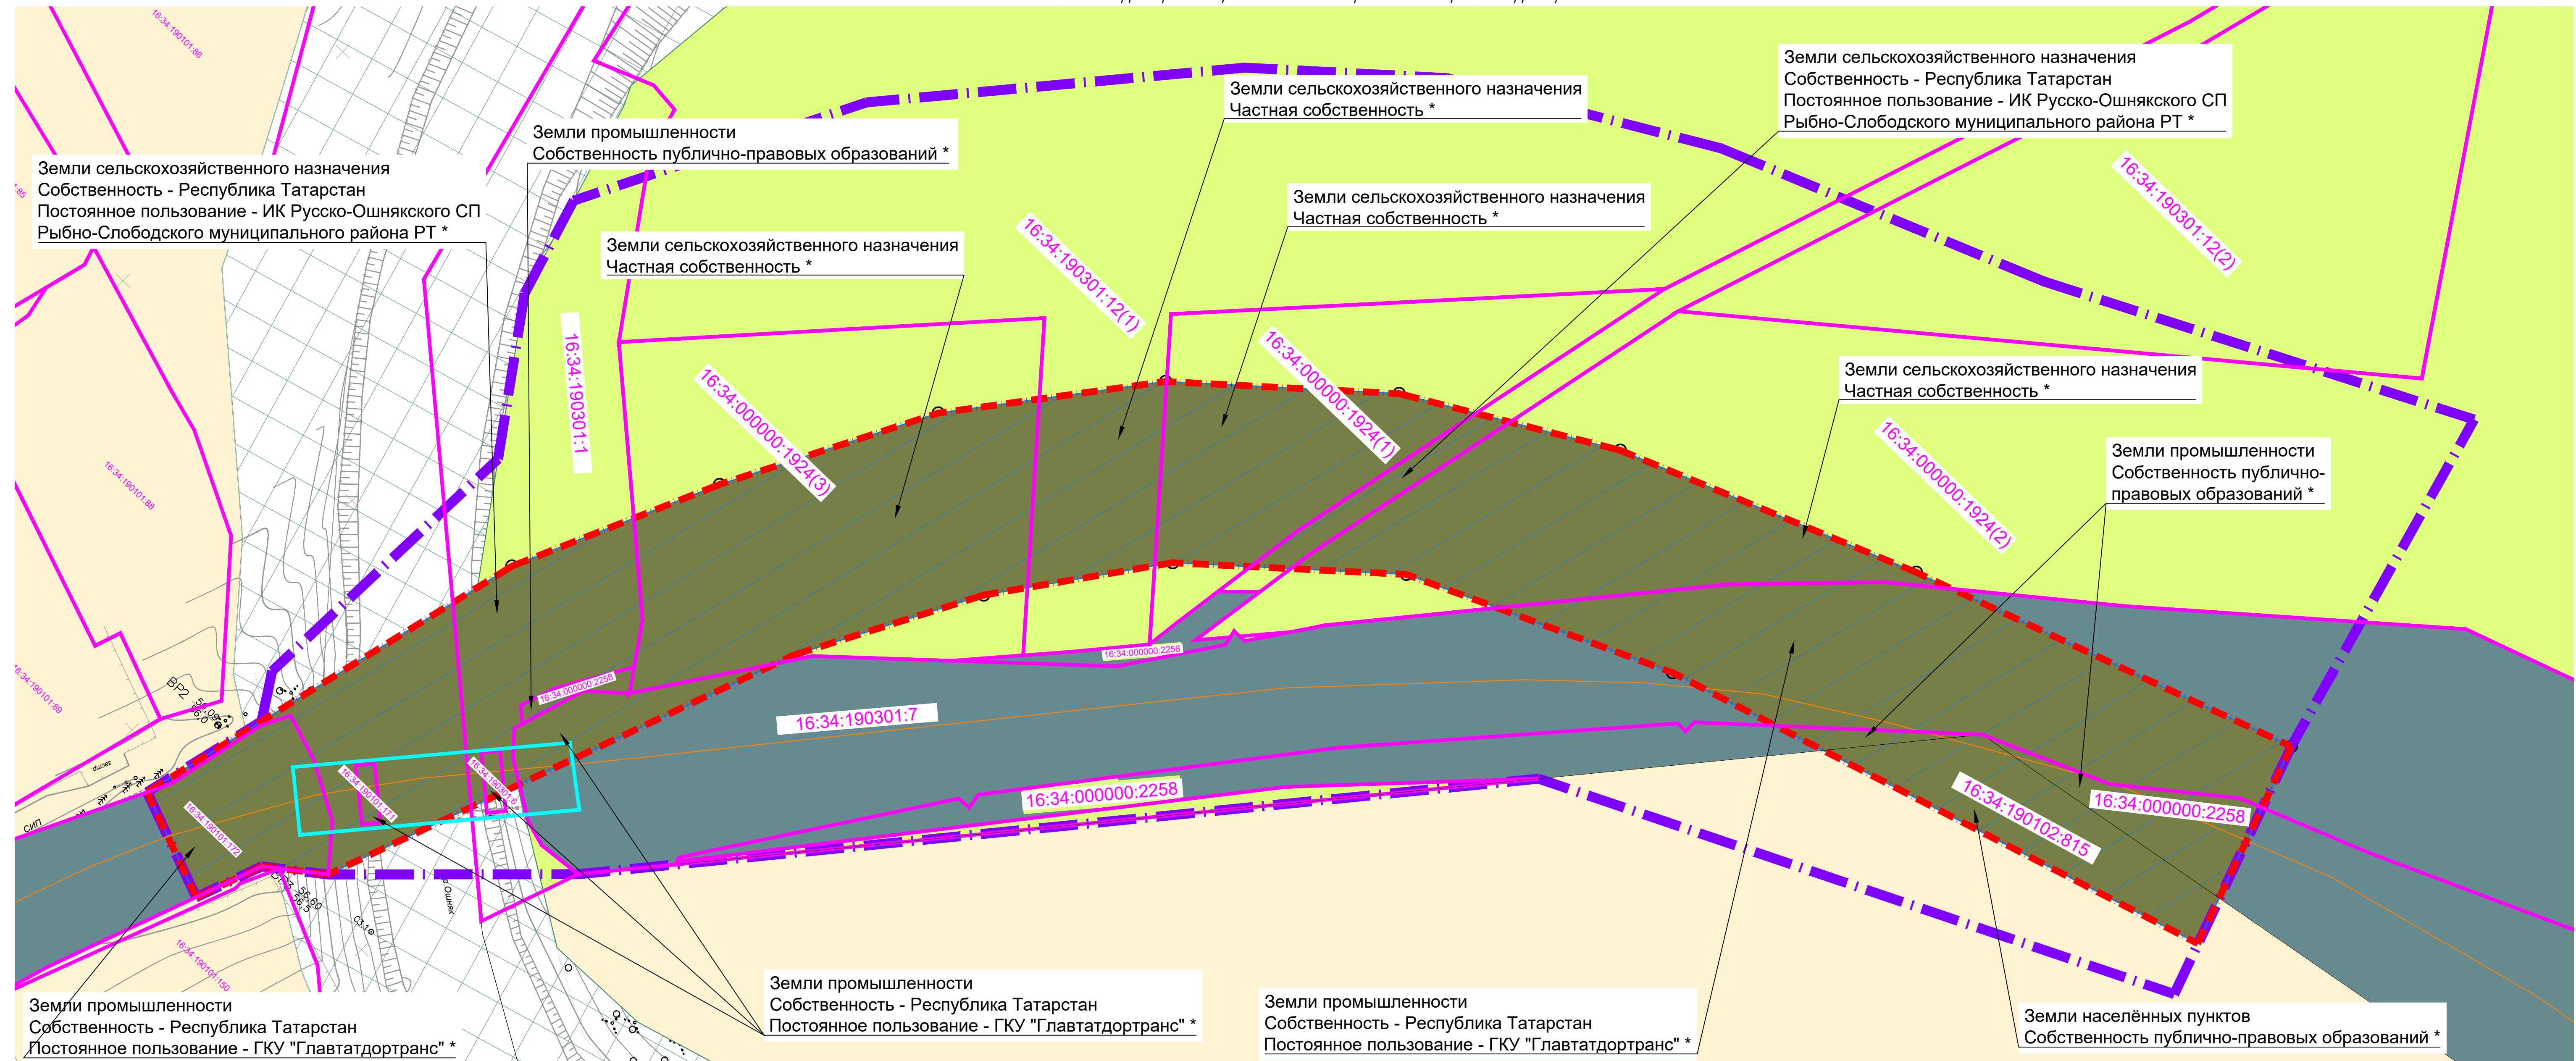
16:34:190101:86

Земли сельскохозяйственного назначения
Собственность - Республика Татарстан
Постоянное пользование - ИК Русско-Ошнякского СП
Рыбно-Слободского муниципального района РТ *

Земли промышленности
Собственность публично-правовых образований *

Земли сельскохозяйственного назначения
Частная собственность *

Земли сельскохозяйственного назначения
Собственность - Республика Татарстан
Постоянное пользование - ИК Русско-Ошнякского СП
Рыбно-Слободского муниципального района РТ *

Земли сельскохозяйственного назначения
Частная собственность *

Земли сельскохозяйственного назначения
Частная собственность *

16:34:190301:12(2)

16:34:190301:12(1)

16:34:190301:1

16:34:000000:1924(3)

16:34:000000:1924(1)

Земли сельскохозяйственного назначения
Частная собственность *

16:34:000000:1924(2)

Земли промышленности
Собственность публично-правовых образований *

16:34:190101:88

16:34:190101:89

ВР2

16:34:000000:2258

16:34:000000:2258

16:34:190301:7

16:34:000000:2258

16:34:000000:2258

16:34:190102:815

16:34:190101:172

16:34:190101:171

СИП

16:34:190101:150

Земли промышленности
Собственность - Республика Татарстан
Постоянное пользование - ГКУ "Главтатдортранс" *

Земли промышленности
Собственность - Республика Татарстан
Постоянное пользование - ГКУ "Главтатдортранс" *

Земли промышленности
Собственность - Республика Татарстан
Постоянное пользование - ГКУ "Главтатдортранс" *

Земли населённых пунктов
Собственность публично-правовых образований *